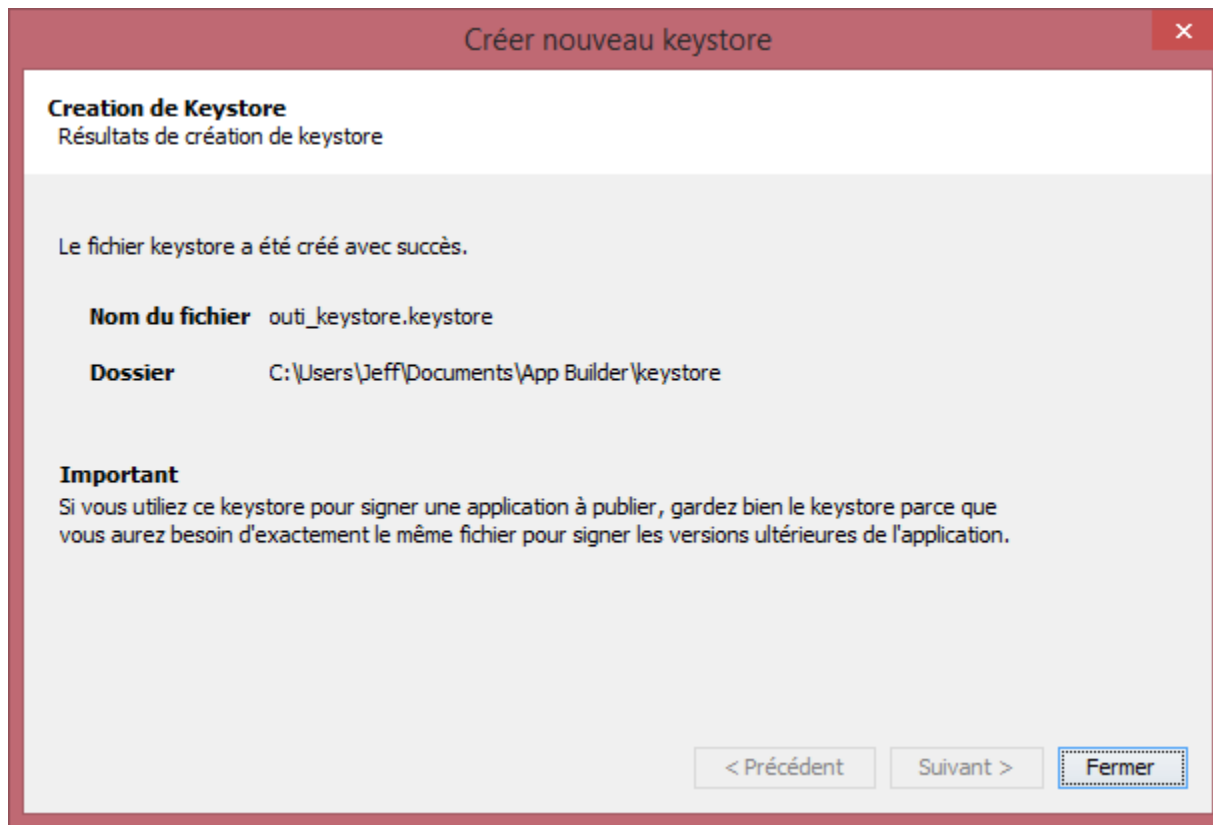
Créer nouveau keystore

Creation de Keystore
Résultats de création de keystore

Le fichier keystore a été créé avec succès.

Nom du fichier outi_keystore.keystore

Dossier C:\Users\Jeff\Documents\App Builder\keystore

Important
Si vous utiliez ce keystore pour signer une application à publier, gardez bien le keystore parce que vous aurez besoin d'exactement le même fichier pour signer les versions ultérieures de l'application.

< Précédent Suivant > Fermer